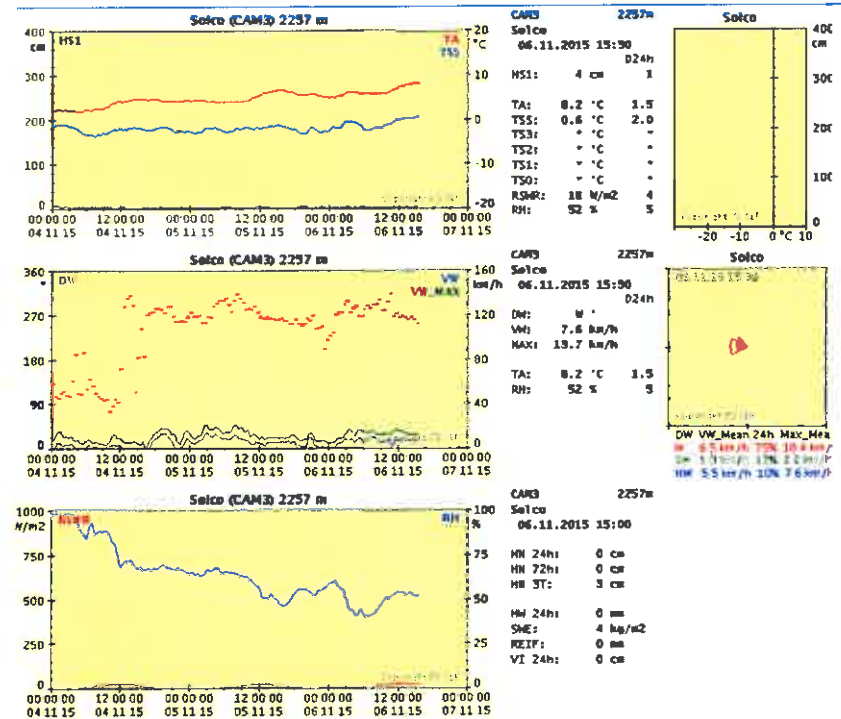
Solco (CAM3) 2257 m

400 cm
HS1
TA
TSS
20 °C
300
10
200
0
100
-10
0
-20
00 00 00 04 11 15
12 00 00 04 11 15
00 00 00 05 11 15
12 00 00 05 11 15
00 00 00 06 11 15
12 00 00 06 11 15
00 00 00 07 11 15

CAM3 2257m
Solco
06.11.2015 15:30
D24h
HS1: 4 cm 1

TA: 8.2 °C 1.5
TSS: 0.6 °C 2.0
TS3: * °C *
TS2: * °C *
TS1: * °C *
TS0: * °C *
RSWR: 18 W/m2 4
RH: 52 % 5

Solco
400 cm
300
200
100
0
-20 -10 0 °C 10

Solco (CAM3) 2257 m

360
DW
VW
VW_MAX
160 km/h
270
120
180
80
90
40
0
0
00 00 00 04 11 15
12 00 00 04 11 15
00 00 00 05 11 15
12 00 00 05 11 15
00 00 00 06 11 15
12 00 00 06 11 15
00 00 00 07 11 15

CAM3 2257m
Solco
06.11.2015 15:30
D24h
DW: W *
VW: 7.6 km/h
MAX: 13.7 km/h

TA: 8.2 °C 1.5
RH: 52 % 5

Solco
DW VW_Mean 24h Max_Mea
W 6.5 km/h 75% 10.4 km/
SW 5.9 km/h 12% 12 km/h
NW 5.5 km/h 10% 7.6 km/h

Solco (CAM3) 2257 m

1000 W/m2
RSWR
RH
100 %
750
75
500
50
250
25
0
0
00 00 00 04 11 15
12 00 00 04 11 15
00 00 00 05 11 15
12 00 00 05 11 15
00 00 00 06 11 15
12 00 00 06 11 15
00 00 00 07 11 15

CAM3 2257m
Solco
06.11.2015 15:00

HN 24h: 0 cm
HN 72h: 0 cm
HN 3T: 3 cm

HW 24h: 0 mm
SWE: 4 kg/m2
REIF: 0 mm
VI 24h: 0 cm